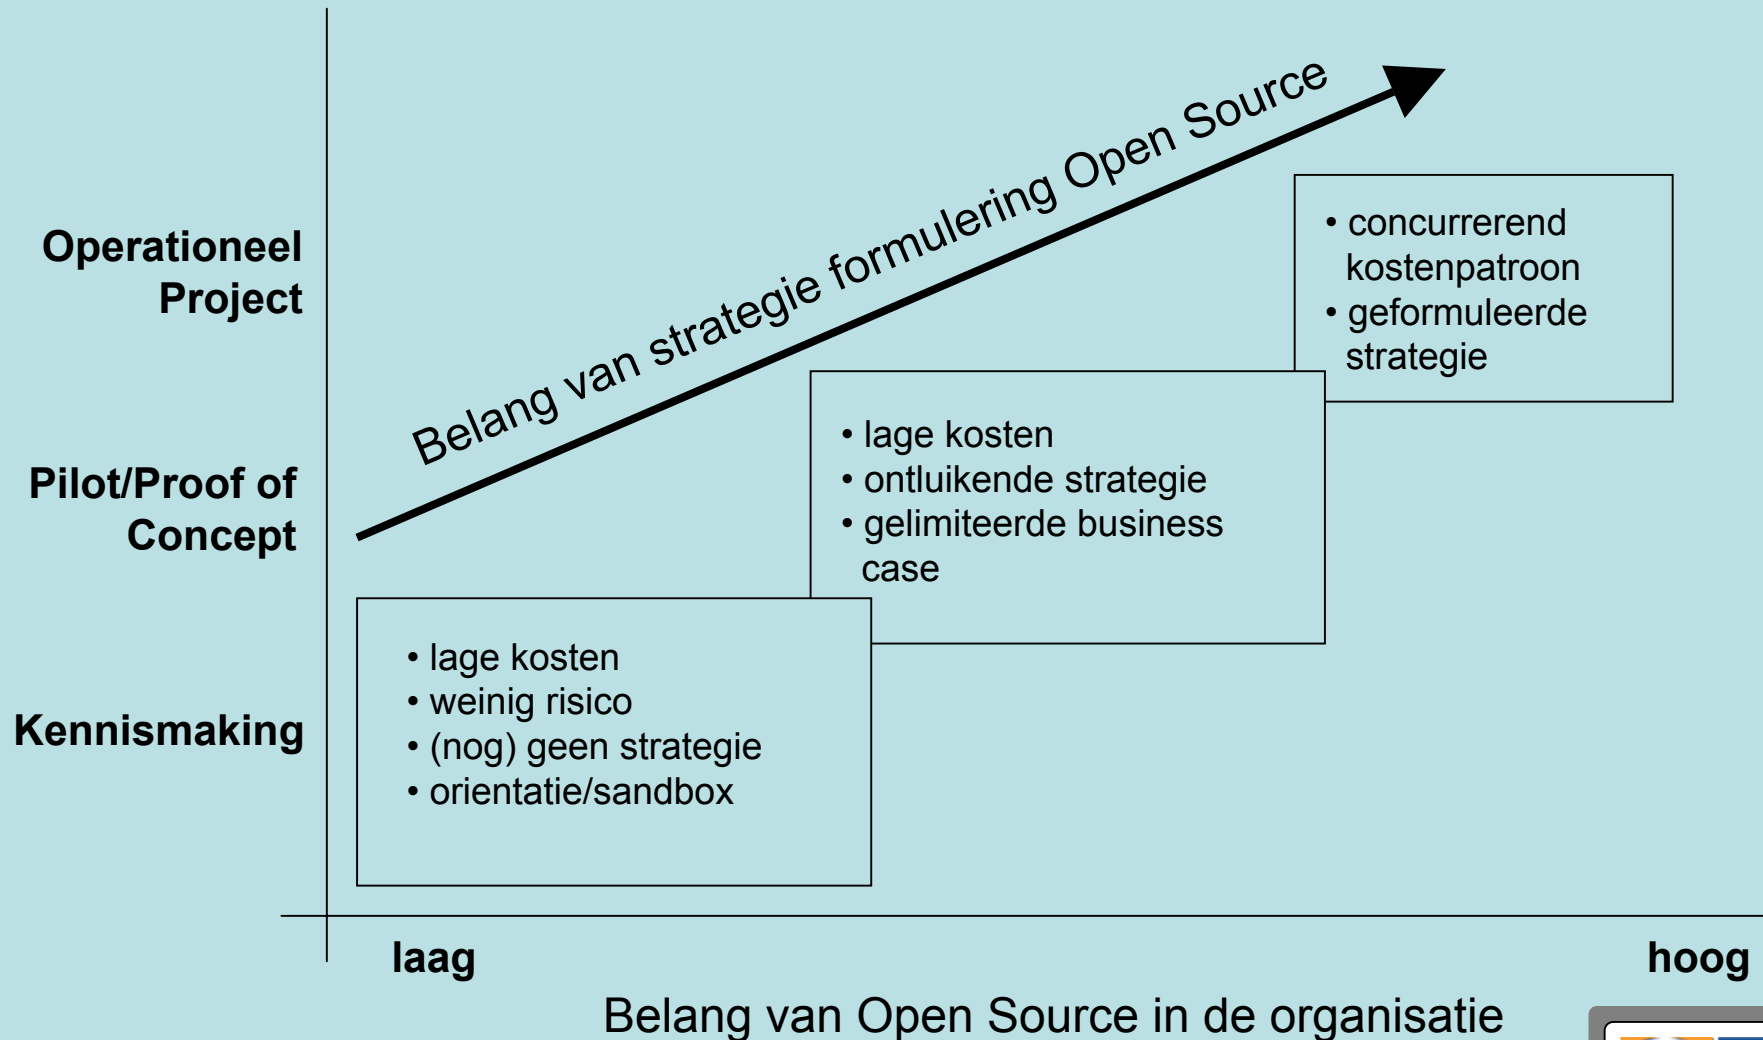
Belang van strategie formulering Open Source

Operationeel Project

Pilot/Proof of Concept

Kennismaking

• concurrerend kostenpatroon
• geformuleerde strategie

• lage kosten
• ontluikende strategie
• gelimiteerde business case

• lage kosten
• weinig risico
• (nog) geen strategie
• orientatie/sandbox

laag

hoog

Belang van Open Source in de organisatie